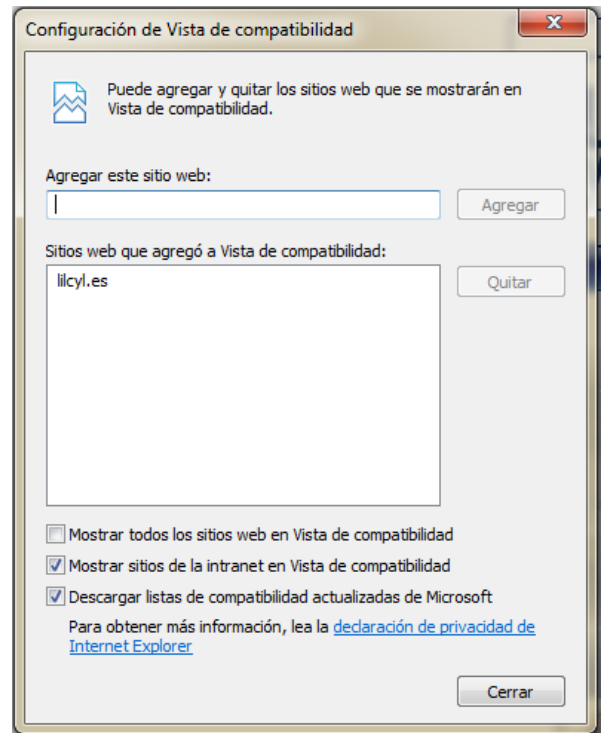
Configuración de Vista de compatibilidad

Puede agregar y quitar los sitios web que se mostrarán en Vista de compatibilidad.

Agregar este sitio web:

Agregar

Sitios web que agregó a Vista de compatibilidad:

lilcyl.es

Quitar

Mostrar todos los sitios web en Vista de compatibilidad

Mostrar sitios de la intranet en Vista de compatibilidad

Descargar listas de compatibilidad actualizadas de Microsoft

Para obtener más información, lea la declaración de privacidad de Internet Explorer

Cerrar